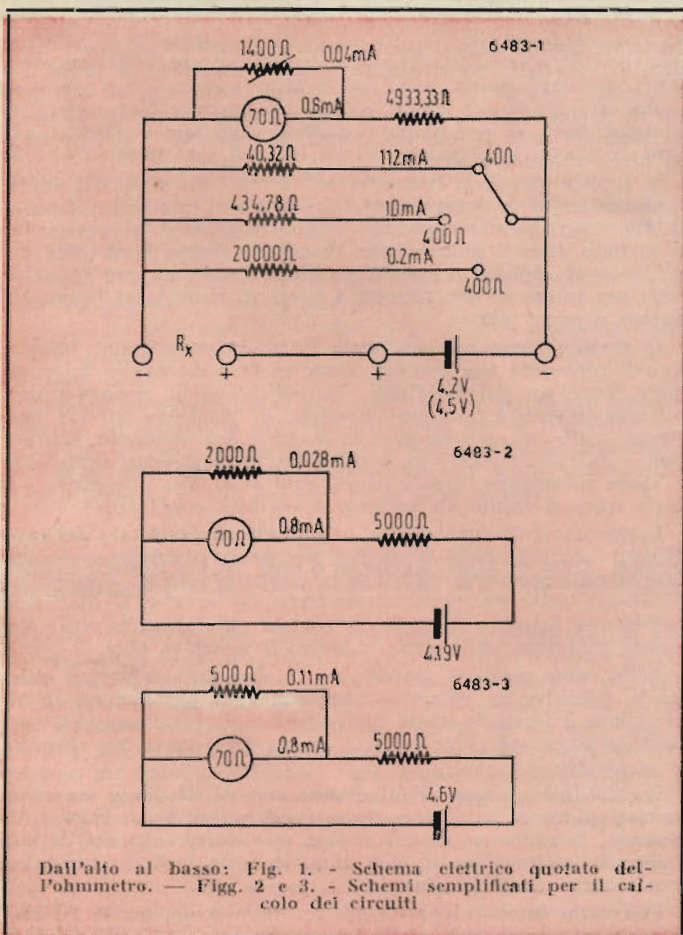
1400 Ω
0,04mA
6483-1
70 Ω
0,6mA
4933,33 Ω
40,32 Ω
112mA
40 Ω
434,78 Ω
10mA
400 Ω
20000 Ω
0,2mA
400 Ω
$R_x$
−
+
+
−
4,2V
(4,5V)

2000 Ω
0,028mA
6483-2
70 Ω
0,8mA
5000 Ω
4,19V

500 Ω
0,11mA
6483-3
70 Ω
0,8mA
5000 Ω
4,6V

Dall'alto al basso: Fig. 1. - Schema elettrico quotato dell'ohmmetro. — Figg. 2 e 3. - Schemi semplificati per il calcolo dei circuiti